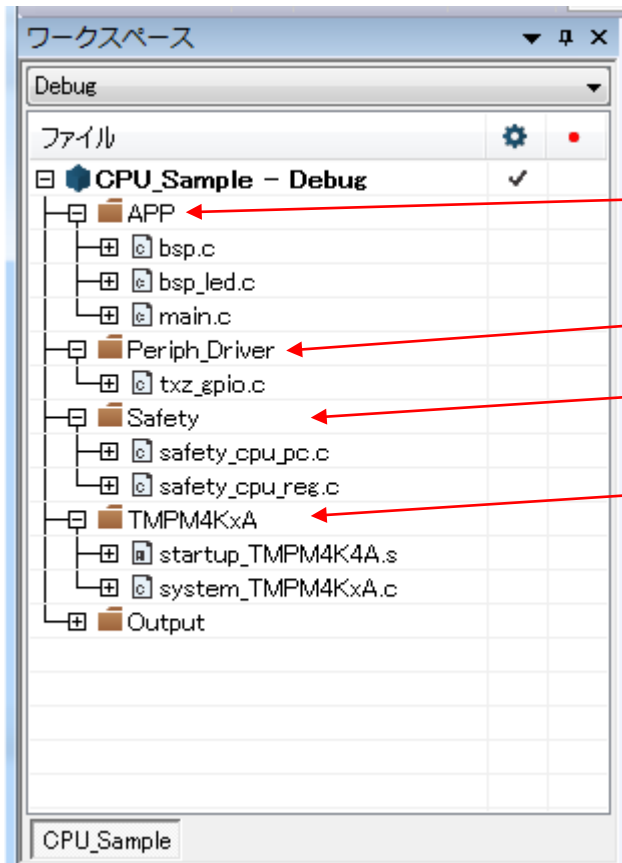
ワークスペース

Debug

ファイル

CPU_Sample - Debug ✓

APP

bsp.c

bsp_led.c

main.c

Periph_Driver

txz_gpio.c

Safety

safety_cpu_pc.c

safety_cpu_reg.c

TMPM4KxA

startup_TMPM4K4A.s

system_TMPM4KxA.c

Output

CPU_Sample